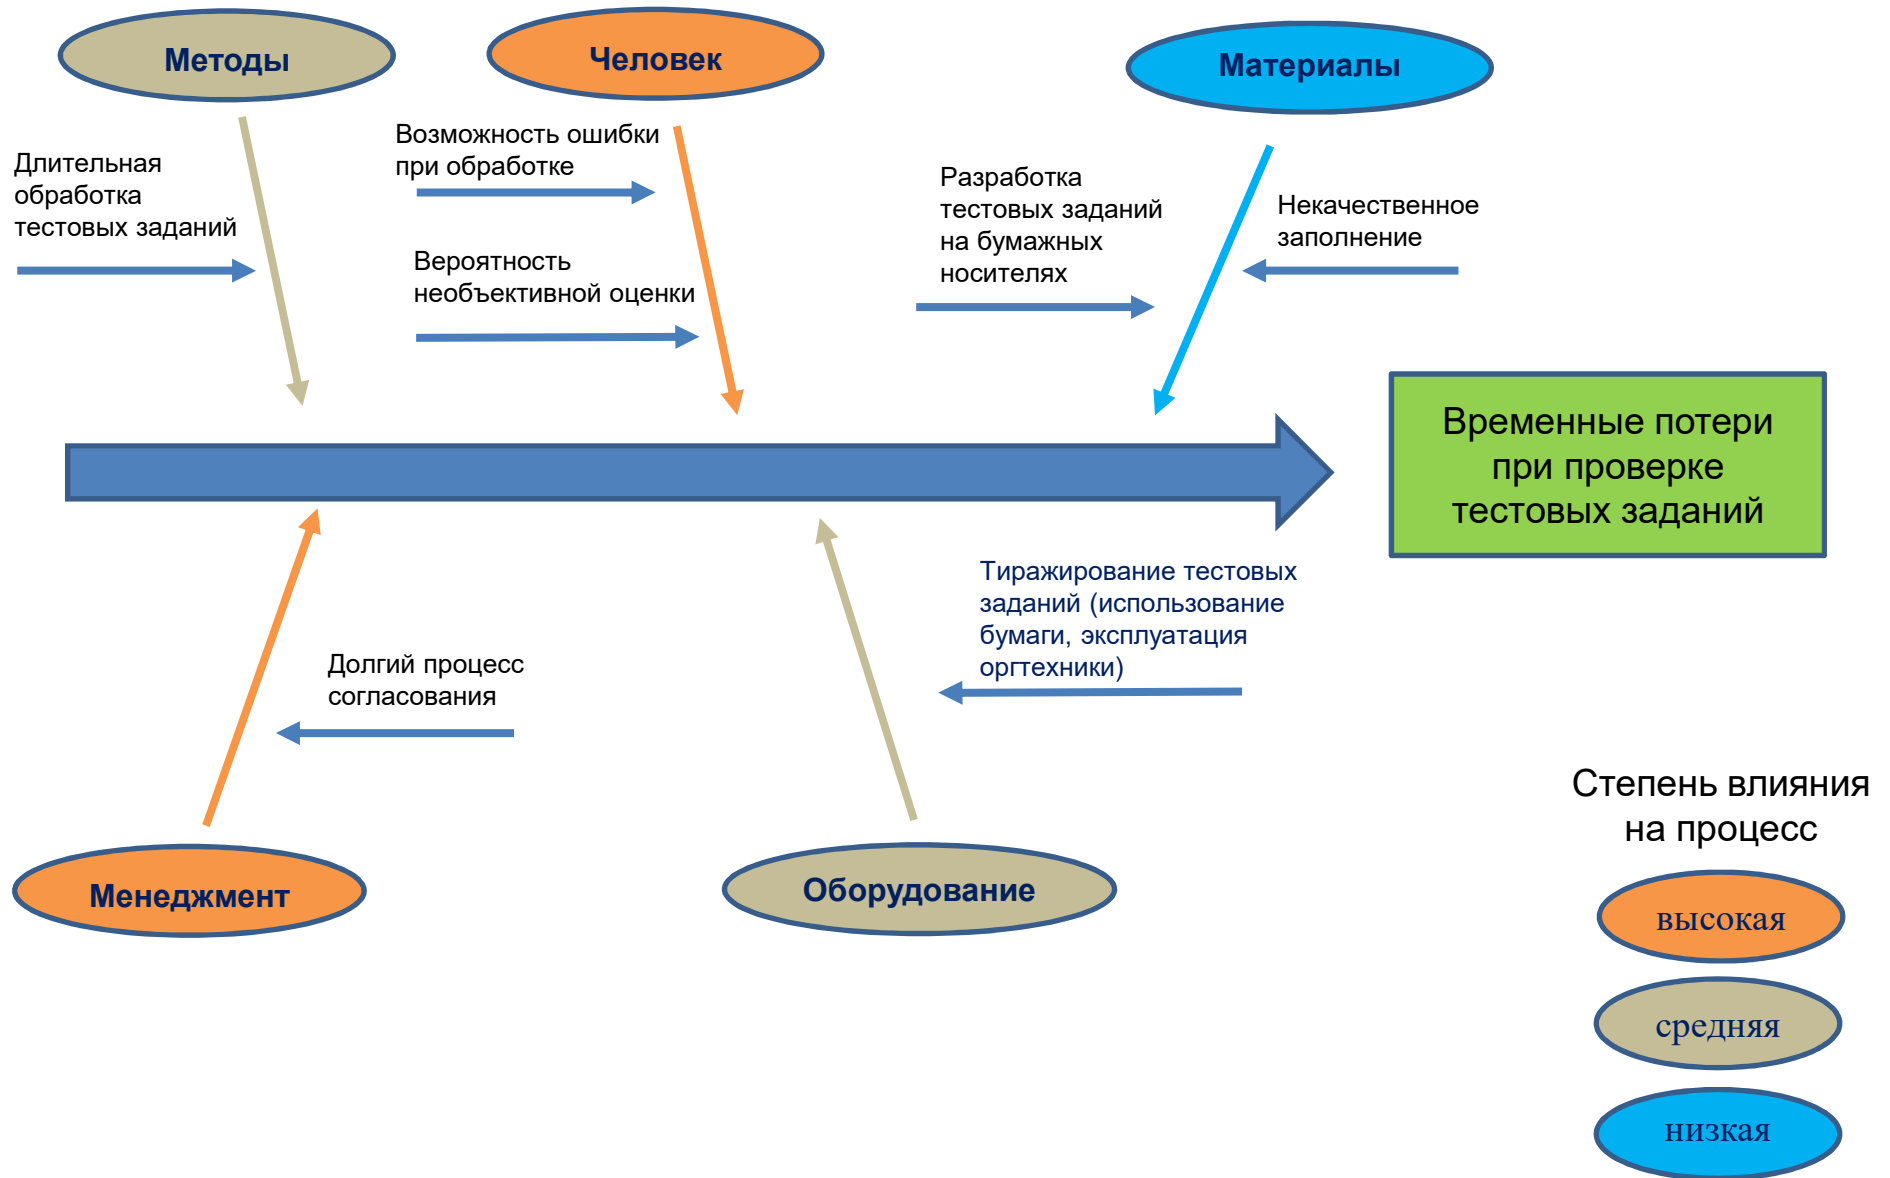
Методы

Человек

Материалы

Длительная обработка тестовых заданий

Возможность ошибки при обработке

Вероятность необъективной оценки

Разработка тестовых заданий на бумажных носителях

Некачественное заполнение

Временные потери при проверке тестовых заданий

Тиражирование тестовых заданий (использование бумаги, эксплуатация оргтехники)

Долгий процесс согласования

Менеджмент

Оборудование

Степень влияния на процесс

высокая

средняя

низкая